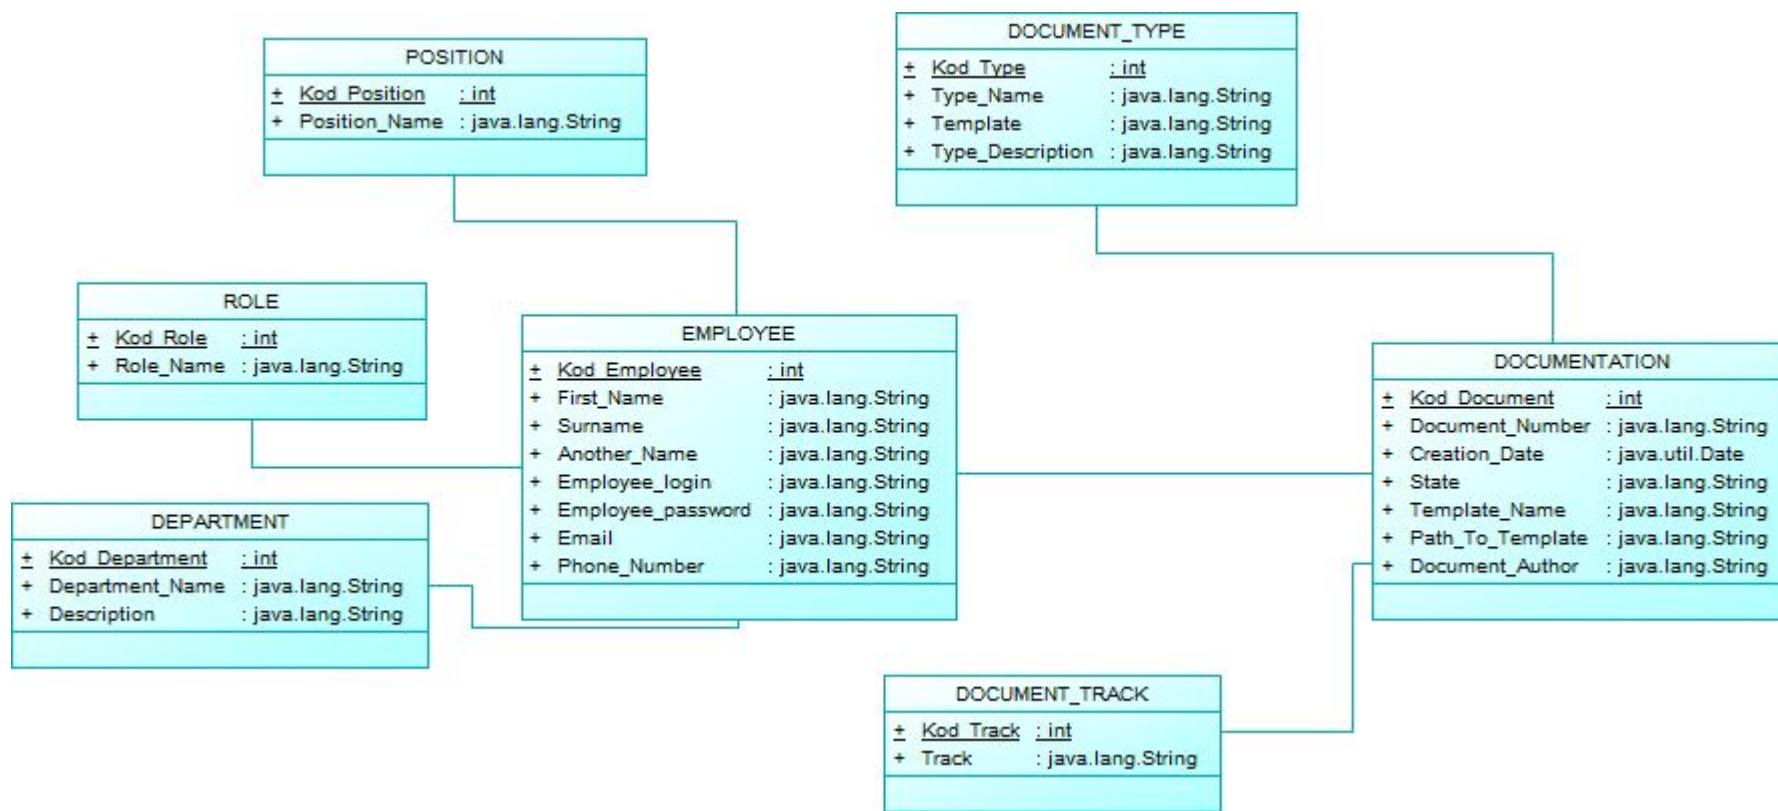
POSITION

+ Kod_Position : int
+ Position_Name : java.lang.String

DOCUMENT_TYPE

+ Kod_Type : int
+ Type_Name : java.lang.String
+ Template : java.lang.String
+ Type_Description : java.lang.String

ROLE

+ Kod_Role : int
+ Role_Name : java.lang.String

EMPLOYEE

+ Kod_Employee : int
+ First_Name : java.lang.String
+ Surname : java.lang.String
+ Another_Name : java.lang.String
+ Employee_login : java.lang.String
+ Employee_password : java.lang.String
+ Email : java.lang.String
+ Phone_Number : java.lang.String

DOCUMENTATION

+ Kod_Document : int
+ Document_Number : java.lang.String
+ Creation_Date : java.util.Date
+ State : java.lang.String
+ Template_Name : java.lang.String
+ Path_To_Template : java.lang.String
+ Document_Author : java.lang.String

DEPARTMENT

+ Kod_Department : int
+ Department_Name : java.lang.String
+ Description : java.lang.String

DOCUMENT_TRACK

+ Kod_Track : int
+ Track : java.lang.String